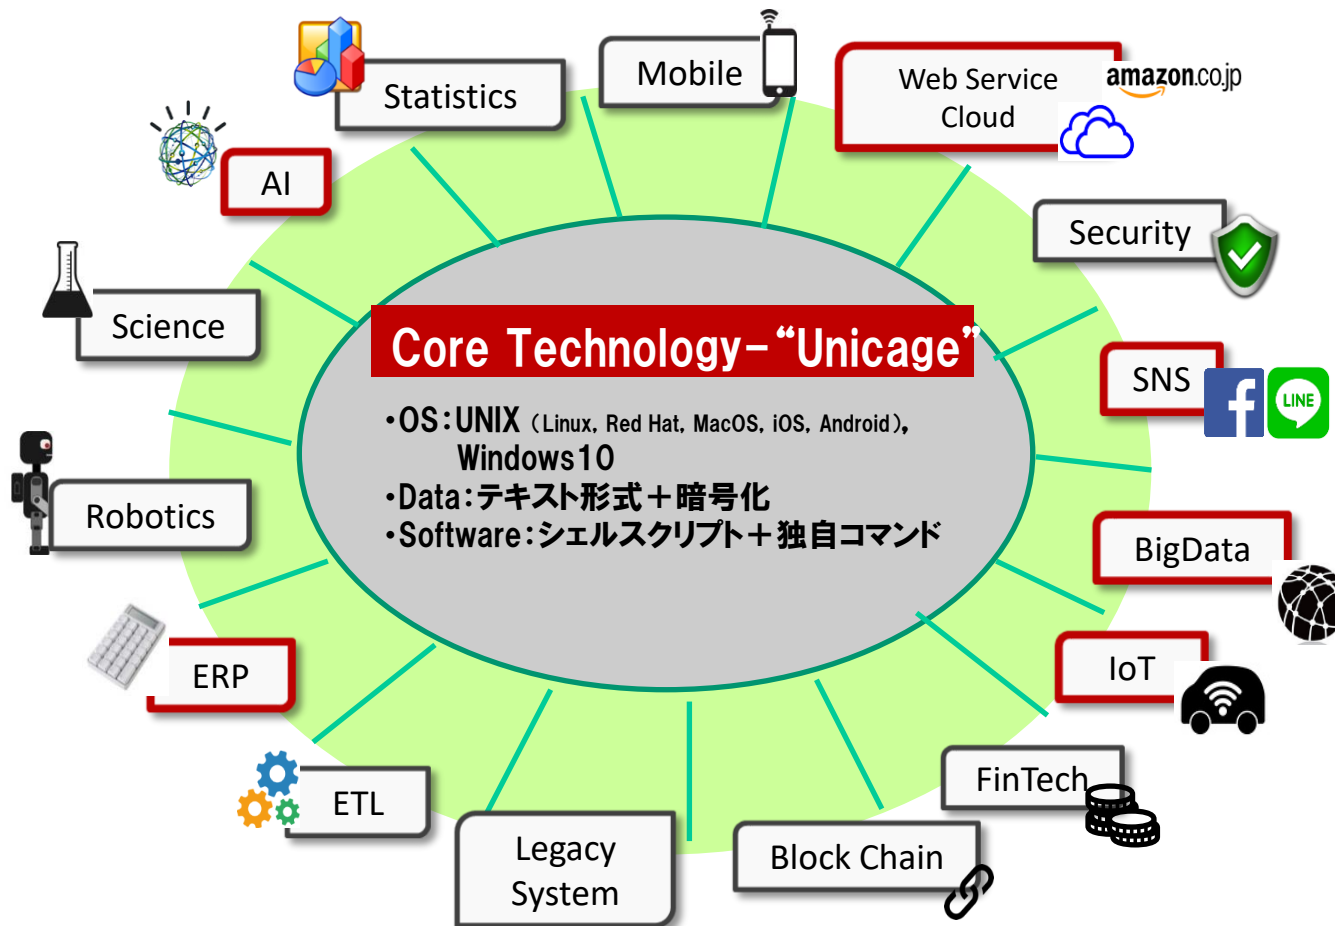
Statistics

Mobile

Web Service
Cloud

amazon.co.jp

AI

Security

Science

Core Technology-"Unicage"

•OS:UNIX (Linux, Red Hat, MacOS, iOS, Android), Windows10
•Data:テキスト形式+暗号化
•Software:シェルスクリプト+独自コマンド

SNS

LINE

Robotics

BigData

ERP

IoT

ETL

FinTech

Legacy System

Block Chain